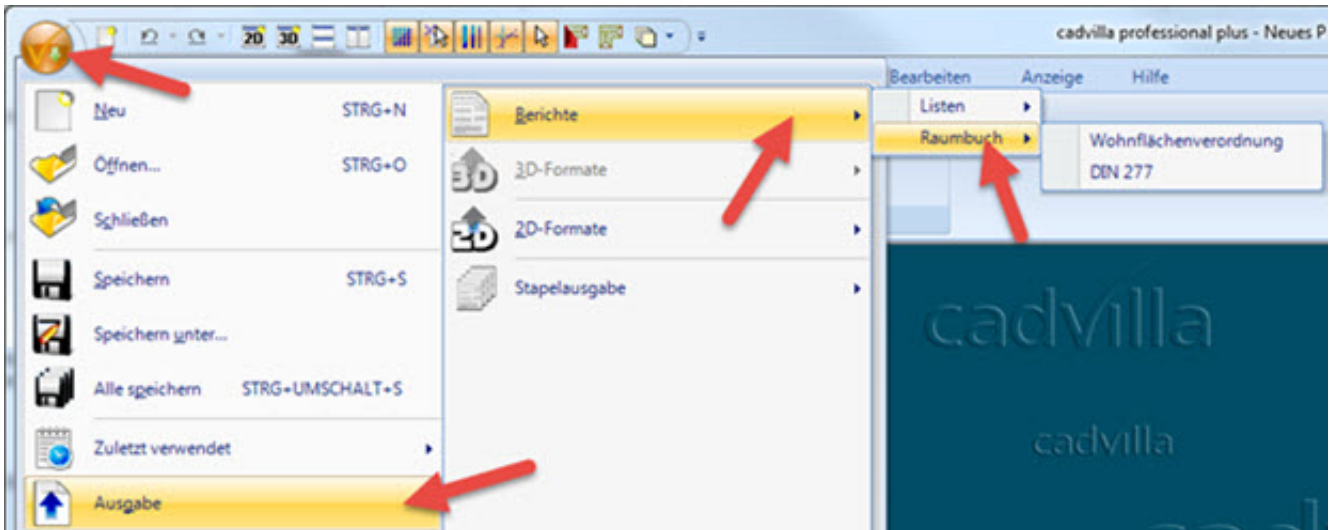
2D 3D

cadvilla professional plus - Neues P

Bearbeiten Anzeige Hilfe

Neu STRG+N
Öffnen... STRG+O
Schließen
Speichern STRG+S
Speichern unter...
Alle speichern STRG+UMSCHALT+S
Zuletzt verwendet
Ausgabe

Berichte
3D-Formate
2D-Formate
Stapelausgabe

Listen
Raumbuch

Wohnflächenverordnung
DIN 277

cadvilla
cadvilla